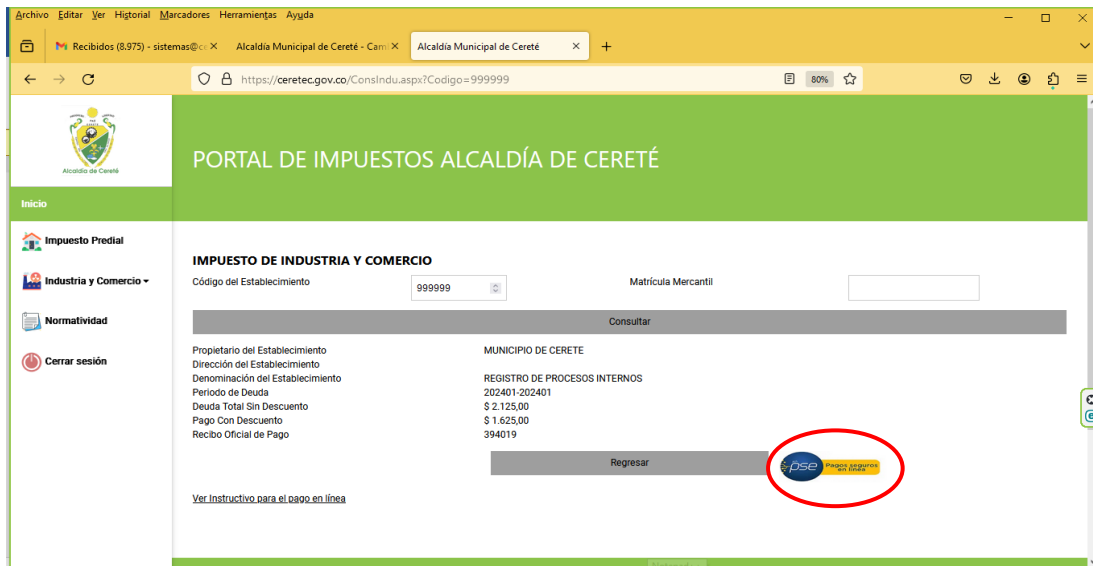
Archivo Editar Ver Historial Marcadores Herramientas Ayuda

Recibidos (8.975) - sistemas@c ×
Alcaldía Municipal de Cereté - Cam ×
Alcaldía Municipal de Cereté ×
+

https://ceretec.gov.co/ConsIndu.aspx?Codigo=999999
80%

Alcaldía de Cereté

PORTAL DE IMPUESTOS ALCALDÍA DE CERETÉ

Inicio
Impuesto Predial
Industria y Comercio
Normatividad
Cerrar sesión

IMPUESTO DE INDUSTRIA Y COMERCIO

Código del Establecimiento
999999
Matrícula Mercantil

Consultar

| | |
|---|---|
| Propietario del Establecimiento | MUNICIPIO DE CERETE |
| Dirección del Establecimiento | |
| Denominación del Establecimiento | REGISTRO DE PROCESOS INTERNOS |
| Periodo de Deuda | 202401-202401 |
| Deuda Total Sin Descuento | $ 2.125,00 |
| Pago Con Descuento | $ 1.625,00 |
| Recibo Oficial de Pago | 394019 |

Regresar

pse Pagos seguros en línea

Ver Instructivo para el pago en línea